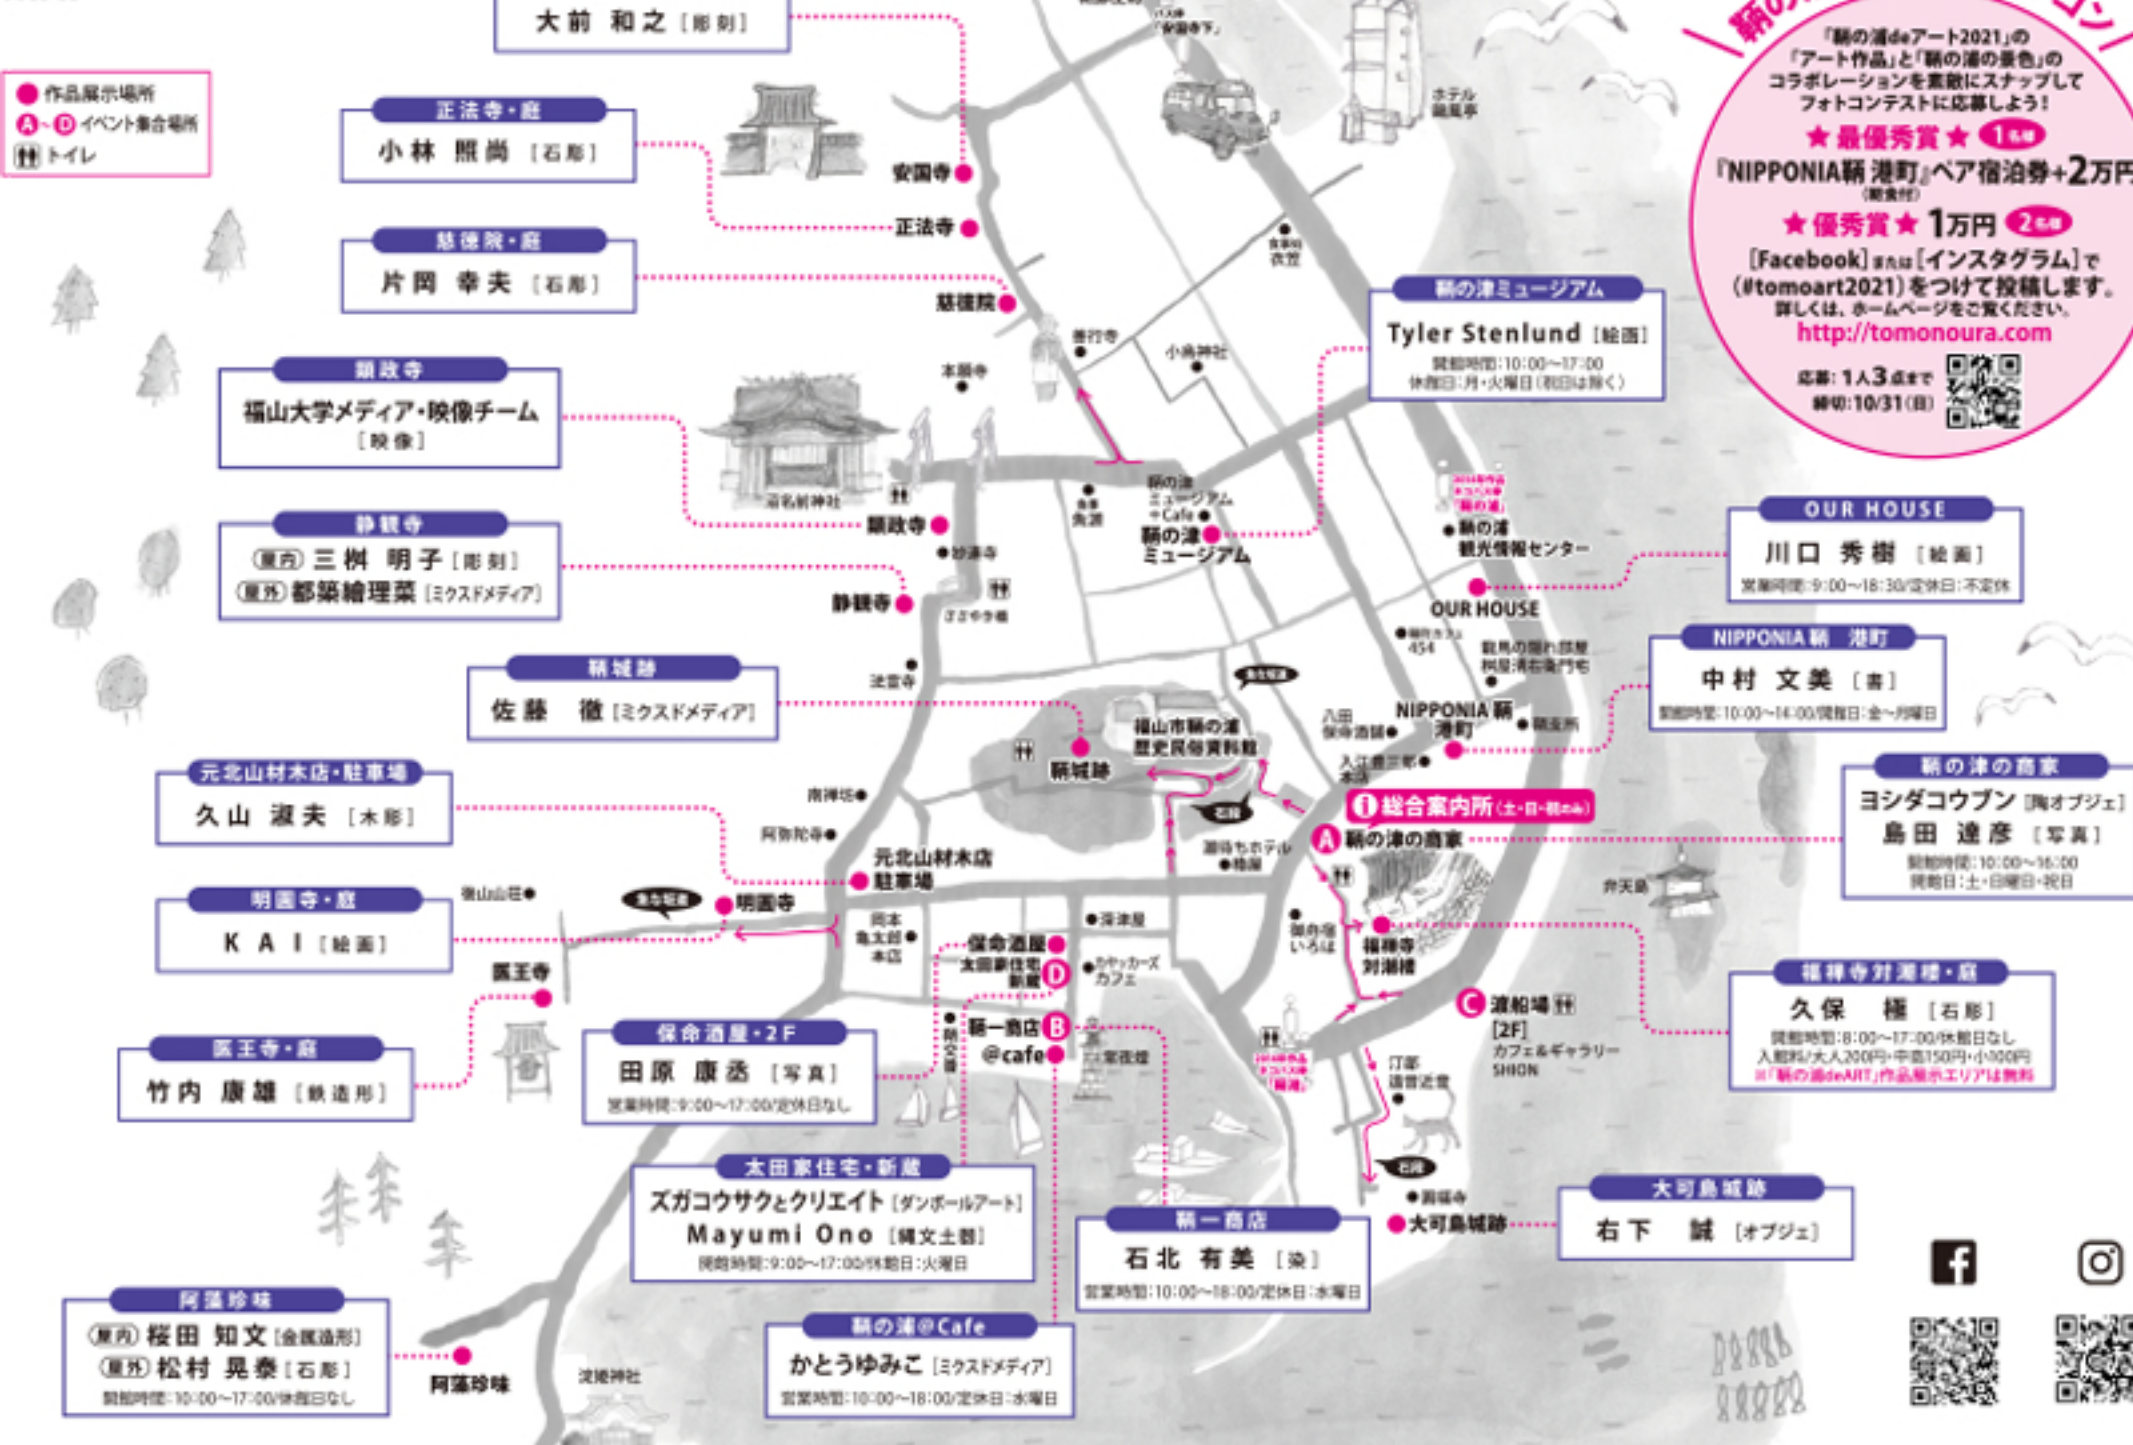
大前 和之 [彫刻]

● 作品展示場所
A~D イベント集合場所
トイレ

正法寺・庭
小林 照尚 [石彫]

慈徳院・庭
片岡 幸夫 [石彫]

顕政寺
福山大学メディア・映像チーム [映像]

静観寺
(屋内) 三桝 明子 [彫刻]
(屋外) 都築繪理菜 [ミクスドメディア]

鞆城跡
佐藤 徹 [ミクスドメディア]

元北山材木店・駐車場
久山 淑夫 [木彫]

明圓寺・庭
K A I [絵画]

医王寺・庭
竹内 康雄 [鉄造形]

阿藻珍味
(屋内) 桜田 知文 [金属造形]
(屋外) 松村 晃泰 [石彫]
開館時間:10:00~17:00/休館日なし

保命酒屋・2F
田原 康丞 [写真]
営業時間:9:00~17:00/定休日なし

太田家住宅・新蔵
ズガコウサクとクリエイト [ダンボールアート]
Mayumi Ono [縄文土器]
開館時間:9:00~17:00/休館日:火曜日

鞆の津@Cafe
かとうゆみこ [ミクスドメディア]
営業時間:10:00~18:00/定休日:水曜日

鞆一商店
石北 有美 [染]
営業時間:10:00~18:00/定休日:水曜日

大可島城跡
右下 誠 [オブジェ]

福禅寺対潮楼・庭
久保 極 [石彫]
開館時間:8:00~17:00/休館日なし
入館料/大人200円・中高150円・小100円
※「鞆の浦deART」作品展示エリアは無料

鞆の津の商家
ヨシダコウブン [陶オブジェ]
島田 達彦 [写真]
開館時間:10:00~16:00
開館日:土・日曜日・祝日

NIPPONIA鞆 港町
中村 文美 [書]
開館時間:10:00~14:00/開館日:金~月曜日

OUR HOUSE
川口 秀樹 [絵画]
営業時間:9:00~18:30/定休日:不定休

鞆の津ミュージアム
Tyler Stenlund [絵画]
開館時間:10:00~17:00
休館日:月・火曜日(祝日は除く)

「鞆の浦deアート2021」の「アート作品」と「鞆の浦の景色」のコラボレーションを素敵にスナップしてフォトコンテストに応募しよう!
★最優秀賞★ 1名様
『NIPPONIA鞆 港町』ペア宿泊券+2万円
(朝食付)
★優秀賞★ 1万円 2名様
[Facebook]または[インスタグラム]で(#tomoart2021)をつけて投稿します。
詳しくは、ホームページをご覧ください。
http://tomonoura.com
応募:1人3点まで
締切:10/31(日)

安国寺 正法寺 慈徳院 善行寺 小烏神社 本願寺 沼名前神社 顕政寺 妙蓮寺 静観寺 さざや寺 法宣寺 鞆の津ミュージアム+Cafe 鞆の津ミュージアム 鞆の浦観光情報センター OUR HOUSE NIPPONIA鞆 港町 福山市鞆の浦歴史民俗資料館 鞆城跡 南禅坊 阿弥陀寺 元北山材木店駐車場 明圓寺 医王寺 保命酒屋 太田家住宅新蔵 鞆一商店 @cafe 総合案内所(土・日・祝のみ) 鞆の津の商家 福禅寺対潮楼 渡船場 [2F] カフェ&ギャラリー SHION 弁天島 大可島城跡 阿藻珍味 淀姫神社 ホテル 鷗風亭 岡本亀太郎本店 御舟宿いろは 入江豊三郎本店 八田保命酒舗 深津屋 カヤッカーズカフェ 汀邸遠音近音 円福寺 圓福寺 對潮楼